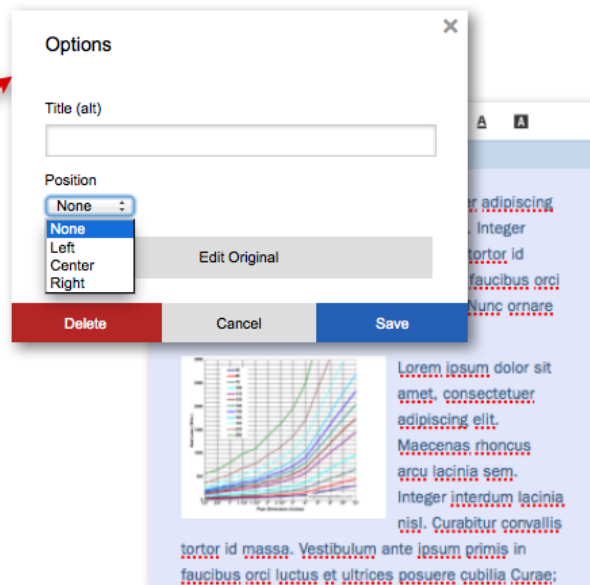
Options

×

Title (alt)

Position

None

None
Left
Center
Right

Edit Original

Delete

Cancel

Save

A A

er adipiscing . Integer tortor id faucibus orci Nunc ornare

Lorem ipsum dolor sit amet, consectetuer adipiscing elit. Maecenas rhoncus arcu lacinia sem. Integer interdum lacinia nisl. Curabitur convallis tortor id massa. Vestibulum ante ipsum primis in faucibus orci luctus et ultrices posuere cubilia Curae;